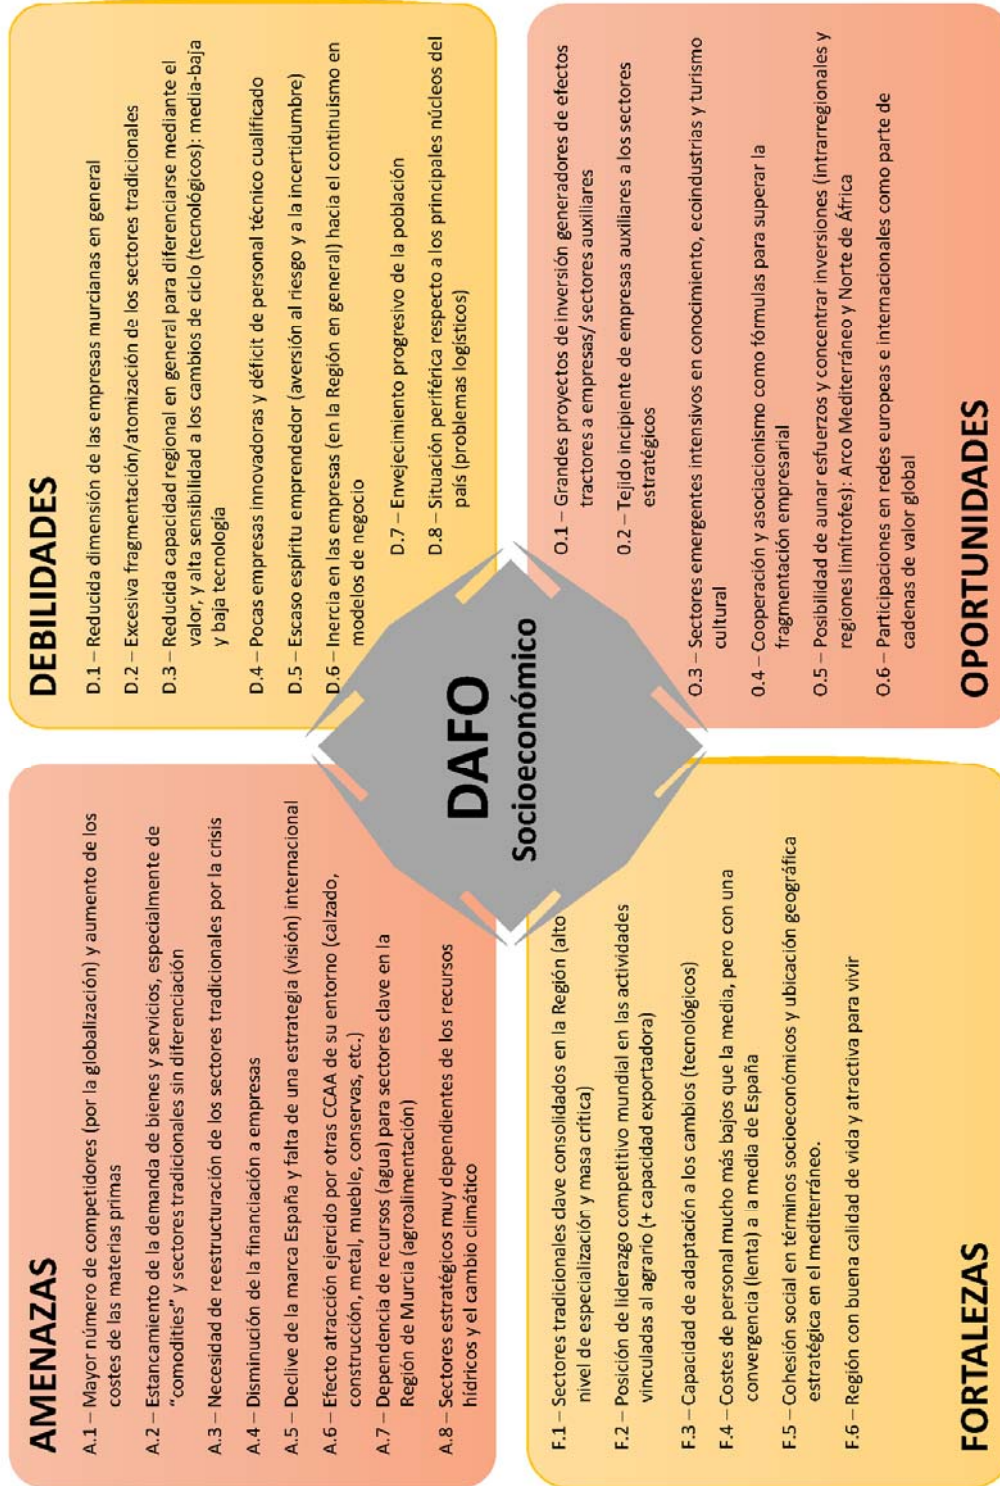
DEBILIDADES

D.1 – Reducida dimensión de las empresas murcianas en general

D.2 – Excesiva fragmentación/atomización de los sectores tradicionales

D.3 – Reducida capacidad regional en general para diferenciarse mediante el valor, y alta sensibilidad a los cambios de ciclo (tecnológicos): media-baja y baja tecnología

D.4 – Pocas empresas innovadoras y déficit de personal técnico cualificado

D.5 – Escaso espíritu emprendedor (aversión al riesgo y a la incertidumbre)

D.6 – Inercia en las empresas (en la Región en general) hacia el continuismo en modelos de negocio

D.7 – Envejecimiento progresivo de la población

D.8 – Situación periférica respecto a los principales núcleos del país (problemas logísticos)

OPORTUNIDADES

O.1 – Grandes proyectos de inversión generadores de efectos tractores a empresas/ sectores auxiliares

O.2 – Tejido incipiente de empresas auxiliares a los sectores estratégicos

O.3 – Sectores emergentes intensivos en conocimiento, ecoindustrias y turismo cultural

O.4 – Cooperación y asociacionismo como fórmulas para superar la fragmentación empresarial

O.5 – Posibilidad de aunar esfuerzos y concentrar inversiones (intrarregionales y regiones limítrofes): Arco Mediterráneo y Norte de África

O.6 – Participaciones en redes europeas e internacionales como parte de cadenas de valor global

DAFO
Socioeconómico

AMENAZAS

A.1 – Mayor número de competidores (por la globalización) y aumento de los costes de las materias primas

A.2 – Estancamiento de la demanda de bienes y servicios, especialmente de "comodities" y sectores tradicionales sin diferenciación

A.3 – Necesidad de reestructuración de los sectores tradicionales por la crisis

A.4 – Disminución de la financiación a empresas

A.5 – Declive de la marca España y falta de una estrategia (visión) internacional

A.6 – Efecto atracción ejercido por otras CCAA de su entorno (calzado, construcción, metal, mueble, conservas, etc.)

A.7 – Dependencia de recursos (agua) para sectores clave en la Región de Murcia (agroalimentación)

A.8 – Sectores estratégicos muy dependientes de los recursos hídricos y el cambio climático

FORTALEZAS

F.1 – Sectores tradicionales clave consolidados en la Región (alto nivel de especialización y masa crítica)

F.2 – Posición de liderazgo competitivo mundial en las actividades vinculadas al agrario (+ capacidad exportadora)

F.3 – Capacidad de adaptación a los cambios (tecnológicos)

F.4 – Costes de personal mucho más bajos que la media, pero con una convergencia (lenta) a la media de España

F.5 – Cohesión social en términos socioeconómicos y ubicación geográfica estratégica en el mediterráneo.

F.6 – Región con buena calidad de vida y atractiva para vivir